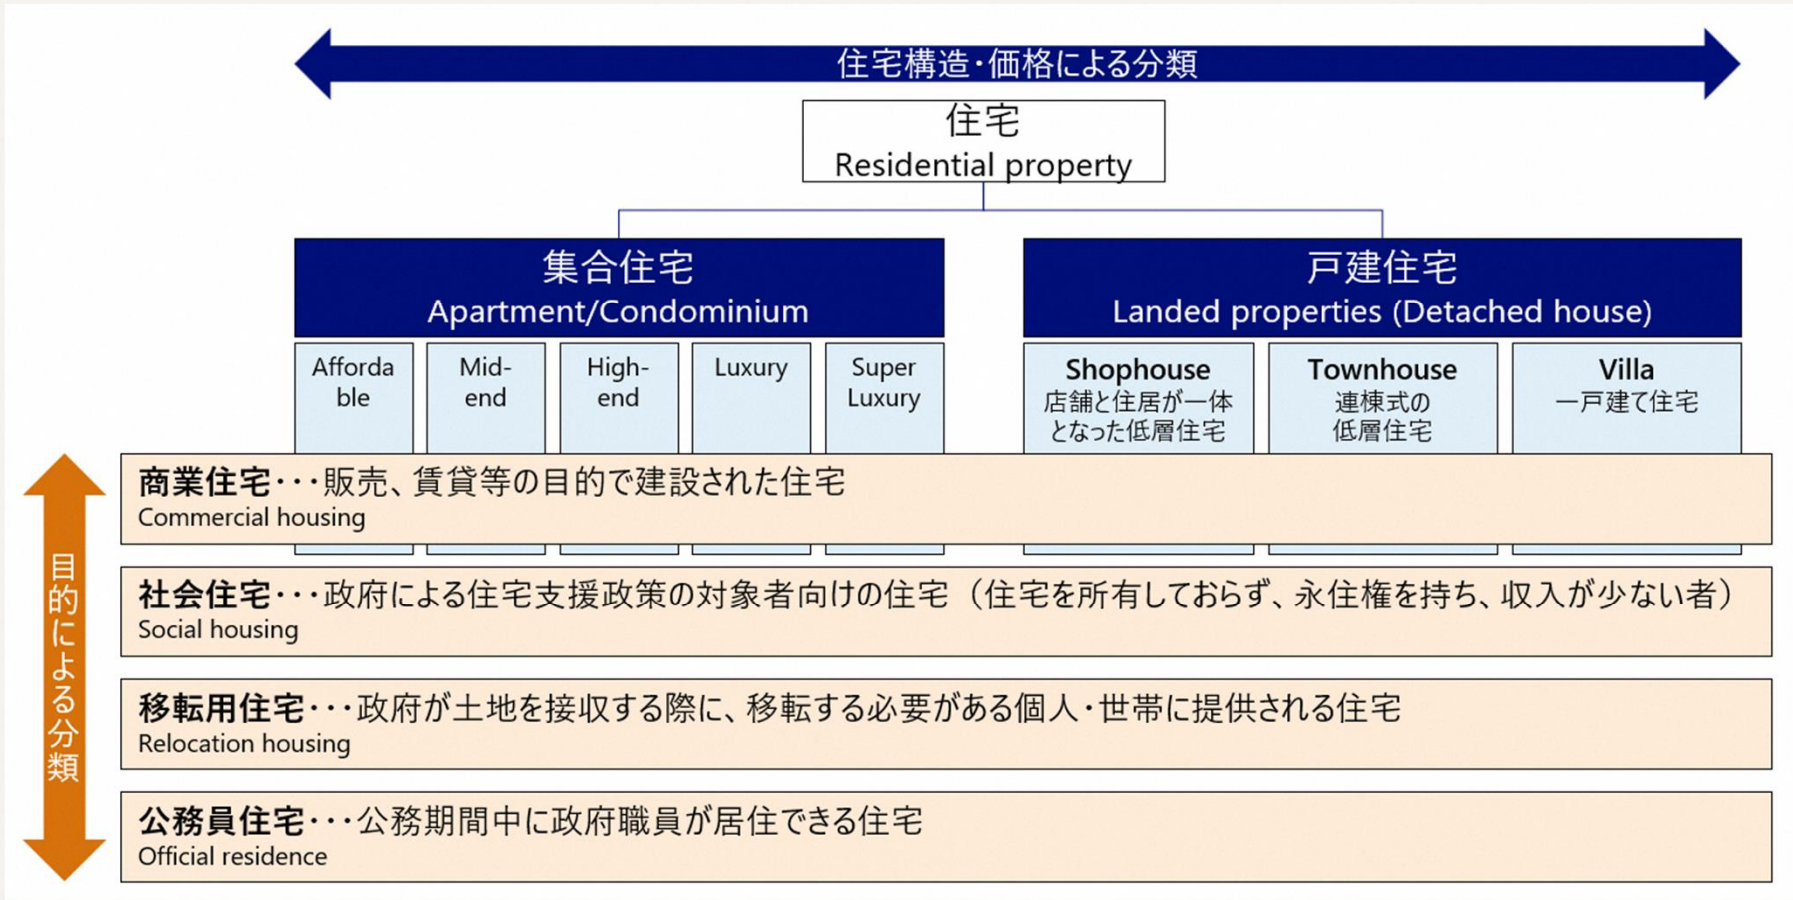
住宅構造・価格による分類

住宅
Residential property

集合住宅
Apartment/Condominium

Affordable

Mid-end

High-end

Luxury

Super Luxury

戸建住宅
Landed properties (Detached house)

Shophouse
店舗と住居が一体となった低層住宅

Townhouse
連棟式の低層住宅

Villa
一戸建て住宅

目的による分類

商業住宅・・・販売、賃貸等の目的で建設された住宅
Commercial housing

社会住宅・・・政府による住宅支援政策の対象者向けの住宅（住宅を所有しておらず、永住権を持ち、収入が少ない者）
Social housing

移転用住宅・・・政府が土地を接収する際に、移転する必要がある個人・世帯に提供される住宅
Relocation housing

公務員住宅・・・公務期間中に政府職員が居住できる住宅
Official residence